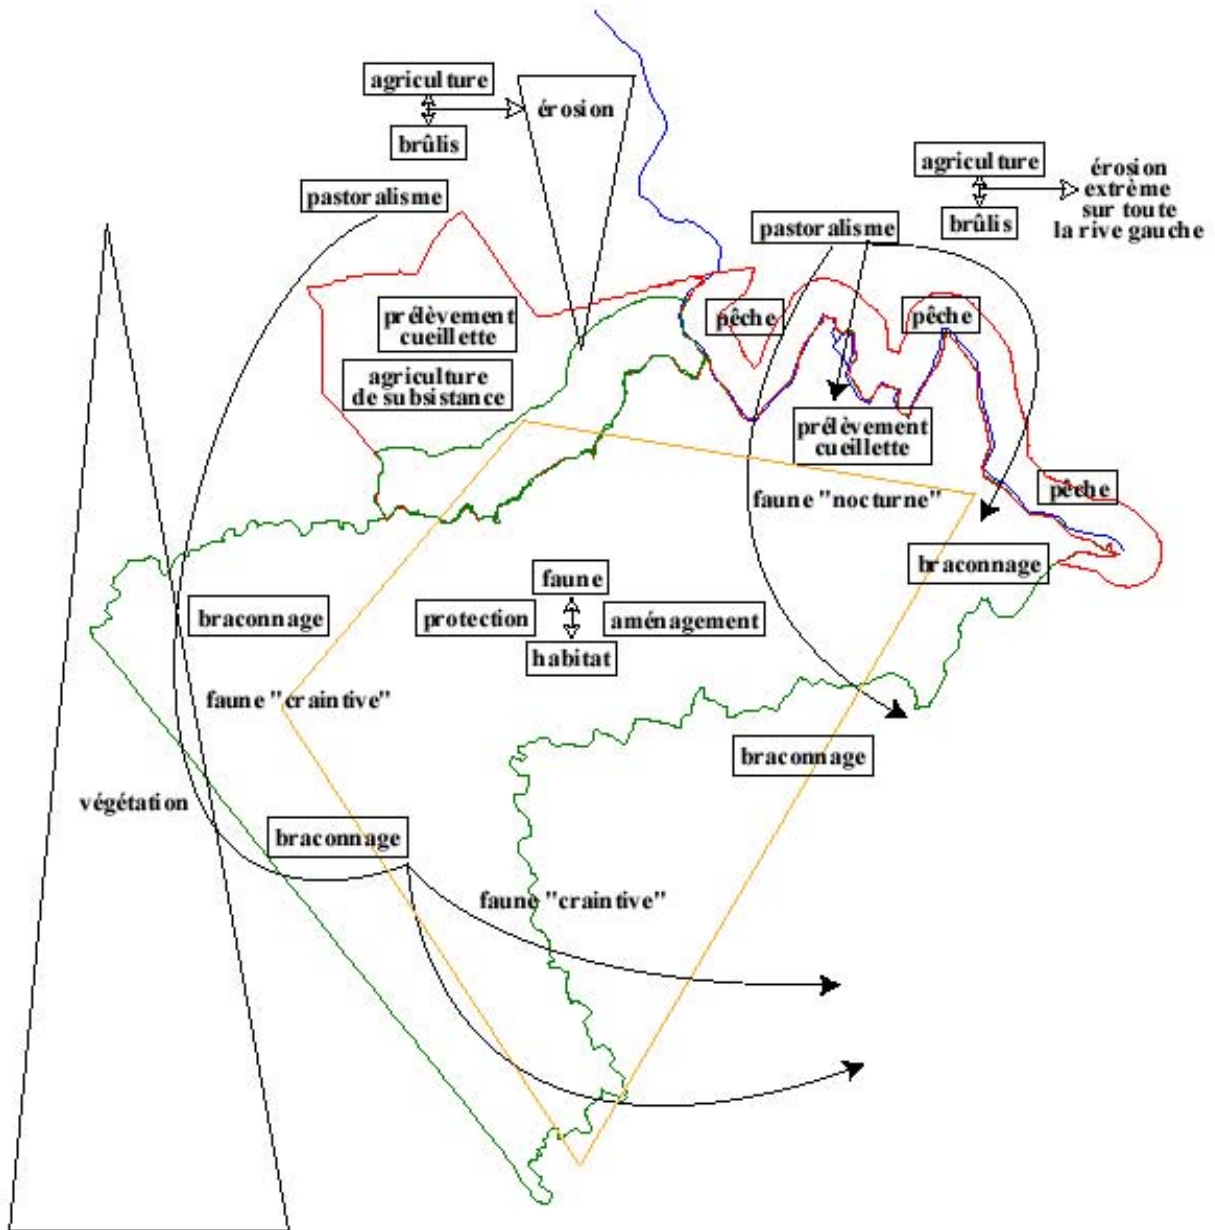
agriculture
brûlis
érosion
pastoralisme
agriculture
brûlis
érosion extrême sur toute la rive gauche
pastoralisme
prélèvement cueillette
agriculture de subsistance
pêche
pêche
prélèvement cueillette
pêche
faune "nocturne"
braconnage
faune
protection
aménagement
habitat
braconnage
faune "craintive"
braconnage
végétation
braconnage
faune "craintive"